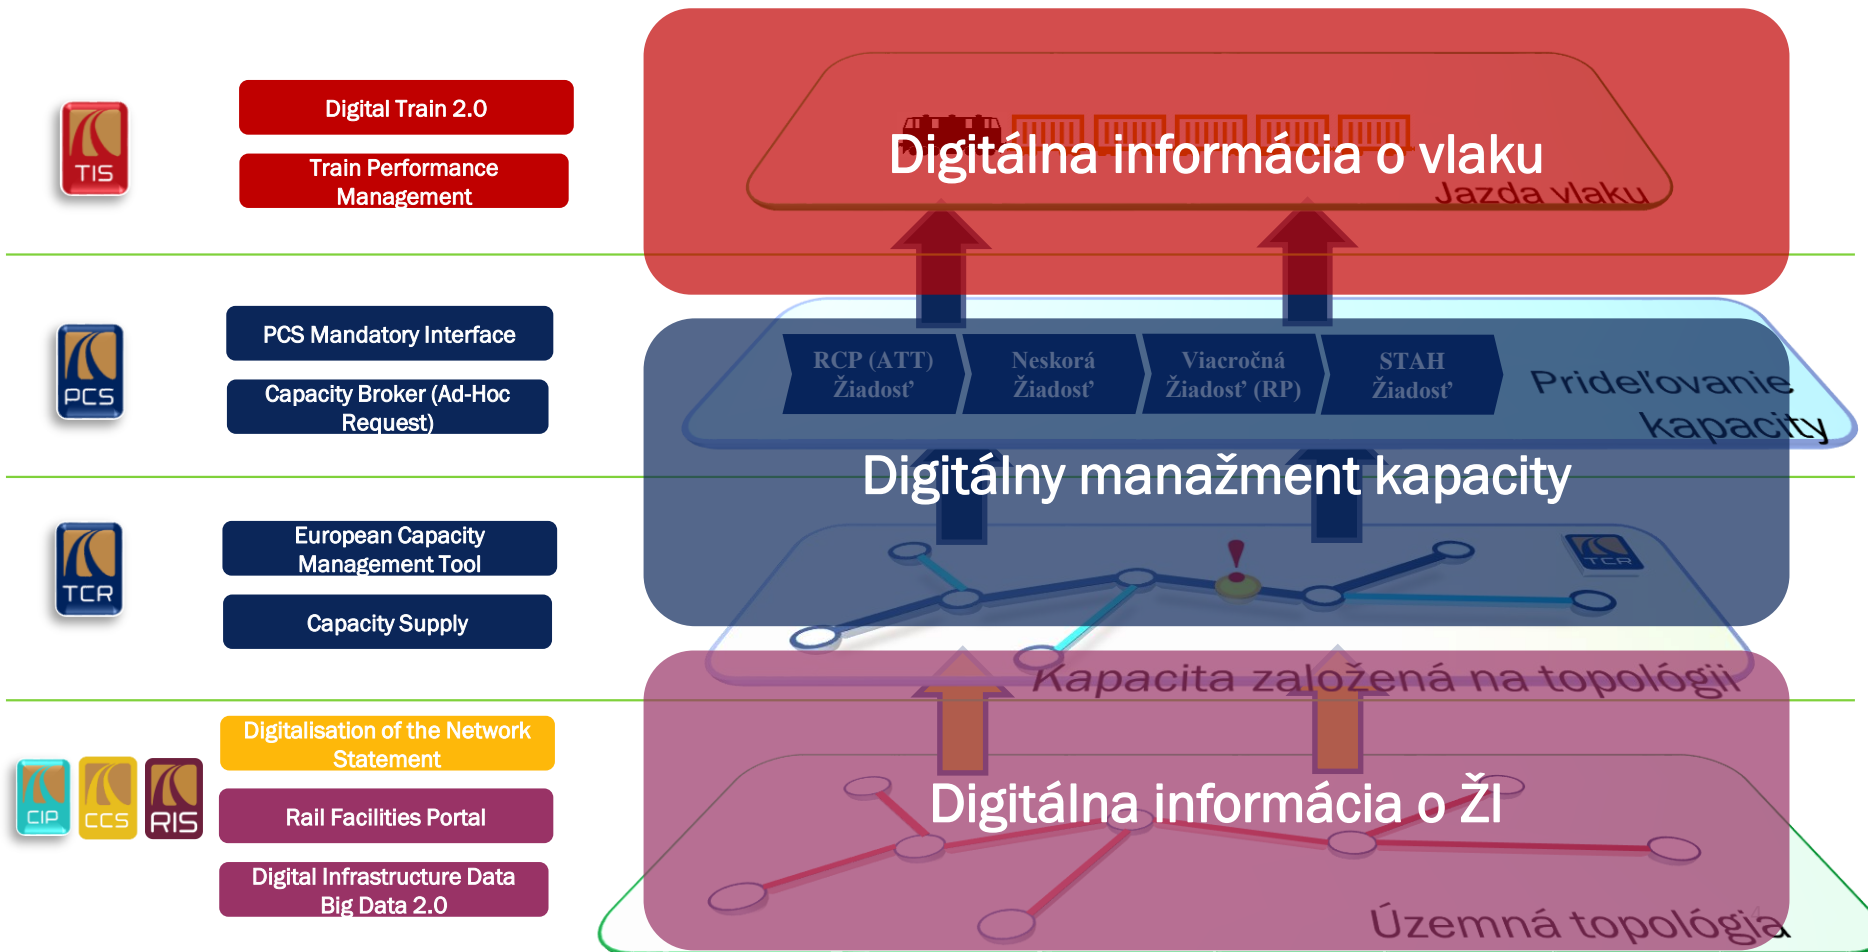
TIS

Digital Train 2.0

Train Performance Management

Digitálna informácia o vlaku

Jazda vlaku

PCS

PCS Mandatory Interface

Capacity Broker (Ad-Hoc Request)

RCP (ATT) Žiadosť

Neskorá Žiadosť

Viacročná Žiadosť (RP)

STAH Žiadosť

Prideľovanie kapacity

Digitálny manažment kapacity

TCR

European Capacity Management Tool

Capacity Supply

TCR

Kapacita založená na topológii

CIP CCS RIS

Digitalisation of the Network Statement

Rail Facilities Portal

Digital Infrastructure Data Big Data 2.0

Digitálna informácia o ŽI

Územná topológia